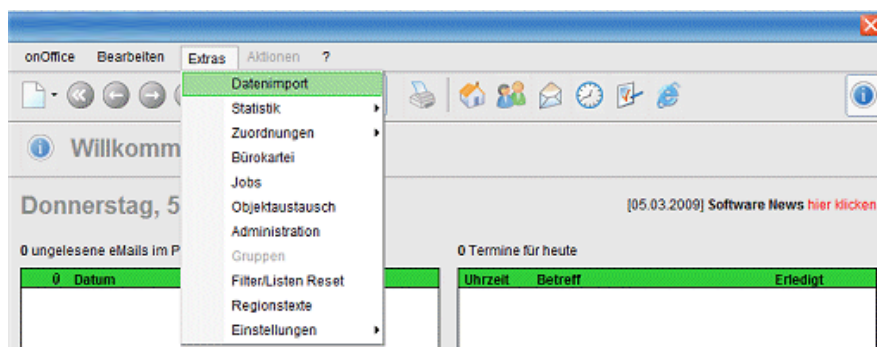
onOffice Bearbeiten Extras Aktionen ?

Datenimport
Statistik
Zuordnungen
Bürokartei
Jobs
Objektaustausch
Administration
Gruppen
Filter/Listen Reset
Regionstexte
Einstellungen

Willkomm

Donnerstag, 5

[05.03.2009] Software News hier klicken

0 ungelesene eMails im P

0 Termine für heute

| θ | Datum |
|---|---|

| Uhrzeit | Betreff | Erledigt |
|---|---|---|